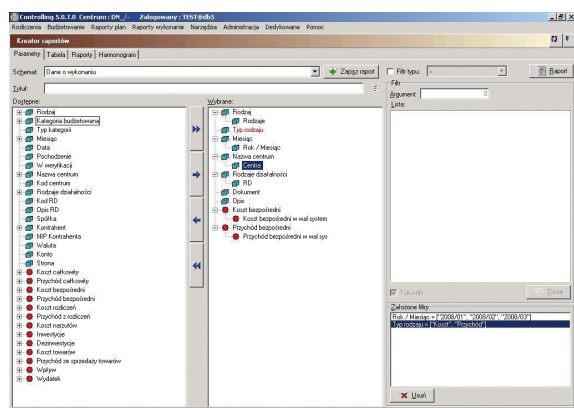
Controlling 5.0.7.0 Centrum : DN_/- Zalogowany : TEST@db5

Rozliczenia Budżetowanie Raporty plan Raporty wykonanie Narzędzia Administracja Dedykowane Pomoc

Kreator raportów

Parametry | Tabela | Raporty | Harmonogram

Schemat: Dane o wykonaniu

Zapisz raport

Tytuł:

Filtr typu:

Raport

Dostępne:

Rodzaj
Kategoria budżetowania
Typ kategorii
Miesiąc
Data
Pochodzenie
W weryfikacji
Nazwa centrum
Kod centrum
Rodzaje działalności
Kod RD
Opis RD
Spółka
Kontrahent
NIP Kontrahenta
Waluta
Konto
Strona
Koszt całkowity
Przychód całkowity
Koszt bezpośredni
Przychód bezpośredni
Koszt rozliczeń
Przychód z rozliczeń
Koszt narzutów
Inwestycje
Dezinwestycje
Koszt towarów
Przychód ze sprzedaży towarów
Wpływ
Wydatek

Wybrane:

Rodzaj
Rodzaje
Typ rodzaju
Miesiąc
Rok / Miesiąc
Nazwa centrum
Centra
Rodzaje działalności
RD
Dokument
Opis
Koszt bezpośredni
Koszt bezpośredni w wal system
Przychód bezpośredni
Przychód bezpośredni w wal sys

Filtr
Argument: 0
Lista:

Tylko filtr

Dodaj

Założone filtry
Rok / Miesiąc = ["2008/01", "2008/02", "2008/03"]
Typ rodzaju = ["Koszt", "Przychód"]

Usuń